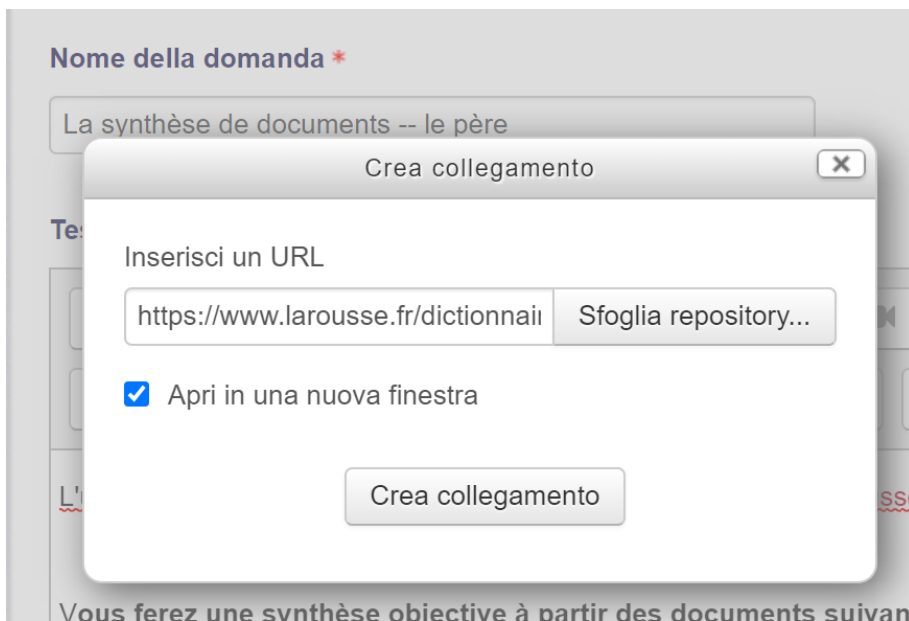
Nome della domanda *

La synthèse de documents -- le père

Te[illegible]

Crea collegamento

Inserisci un URL

https://www.larousse.fr/dictionnai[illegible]

Sfoglia repository...

Apri in una nuova finestra

Crea collegamento

L'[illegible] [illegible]ss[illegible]

Vous ferez une synthèse objective à partir des documents suivan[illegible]